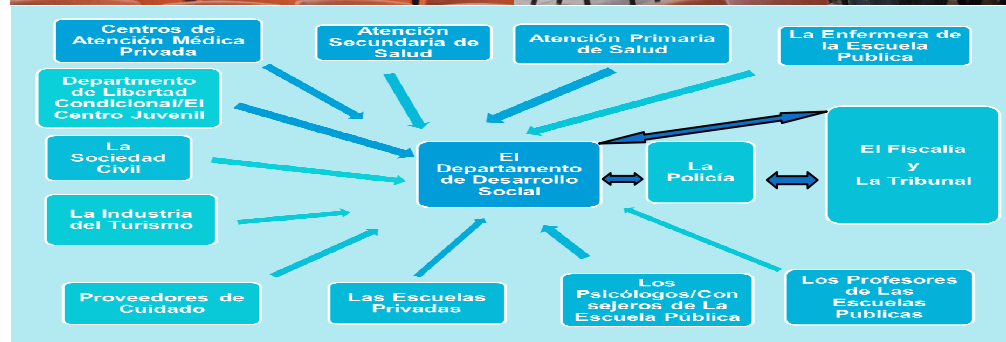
Centros de Atención Médica Privada

Atención Secundaria de Salud

Atención Primaria de Salud

La Enfermera de la Escuela Publica

Departmento de Libertad Condicional/El Centro Juvenil

La Sociedad Civil

El Departamento de Desarrollo Social

La Policía

El Fiscalia y La Tribunal

La Industria del Turismo

Proveedores de Cuidado

Las Escuelas Privadas

Los Psicólogos/Consejeros de La Escuela Pública

Los Profesores de Las Escuelas Publicas